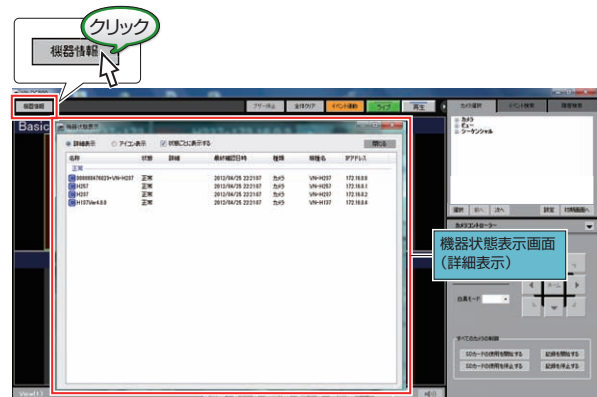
クリック

機器情報

機器情報

フリーズ解除 全体クリア イベント通知 ライブ 再生

カメラ選択 イベント検索 録画管理

Basic

機器状態表示

● 詳細表示 ○ アイコン表示 ☑ 状態ごとに表示する 閉じる

| 名称 | 状態 | 詳細 | 最終確認日時 | 種類 | 機種名 | IPアドレス |
|---|---|---|---|---|---|---|
| 正常 | | | | | | |
| 0000004 78029+VN-H237 | 正常 | | 2012/04/25 22:21:07 | カメラ | VN-H237 | 172.16.0.0 |
| H257 | 正常 | | 2012/04/25 22:21:07 | カメラ | VN-H257 | 172.16.0.1 |
| H207 | 正常 | | 2012/04/25 22:21:07 | カメラ | VN-H207 | 172.16.0.2 |
| H137Ver4.0.0 | 正常 | | 2012/04/25 22:21:07 | カメラ | VN-H137 | 172.16.0.4 |

カメラ
ビュー
シーケンシャル

選択 前へ 次へ 設定 初期画面へ

カメラコントローラー

機器状態表示画面
(詳細表示)

出荷モード

すべてのカメラの制御

SDカードの使用を開始する 記録を開始する
SDカードの使用を停止する 記録を停止する

View1